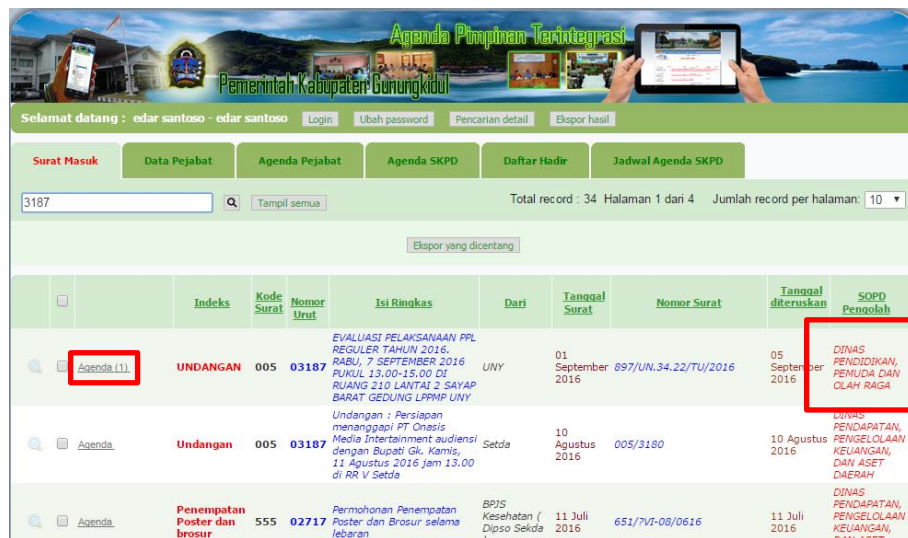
Agenda Pimpinan Terintegrasi
Pemerintah Kabupaten Gunungkidul

Selamat datang : edar santoso - edar santoso Login Ubah password Pencarian detail Ekspor hasil

Surat Masuk Data Pejabat Agenda Pejabat Agenda SKPD Daftar Hadir Jadwal Agenda SKPD

3187 Tampil semua

Total record : 34 Halaman 1 dari 4 Jumlah record per halaman: 10

Ekspor yang dicentang

| | | | Indeks | Kode Surat | Nomor Urut | Isi Ringkas | Dari | Tanggal Surat | Nomor Surat | Tanggal diteruskan | SOPD Pengolah |
|---|---|---|---|---|---|---|---|---|---|---|---|
| | | Agenda (1) | UNDANGAN | 005 | 03187 | EVALUASI PELAKSANAAN PPL REGULER TAHUN 2016. RABU, 7 SEPTEMBER 2016 PUKUL 13.00-15.00 DI RUANG 210 LANTAI 2 SAYAP BARAT GEDUNG LPPMP UNY | UNY | 01 September 2016 | 897/UN.34.22/TU/2016 | 05 September 2016 | DINAS PENDIDIKAN, PEMUDA DAN OLAH RAGA |
| | | Agenda | Undangan | 005 | 03187 | Undangan : Persiapan menanggapi PT Onasis Media Entertainment audiensi dengan Bupati Gk. Kamis, 11 Agustus 2016 jam 13.00 di RR V Setda | Setda | 10 Agustus 2016 | 005/3180 | 10 Agustus 2016 | DINAS PENDAPATAN, PENGELOLAAN KEUANGAN, DAN ASET DAERAH |
| | | Agenda | Penempatan Poster dan brosur | 555 | 02717 | Permohonan Penempatan Poster dan Brosur selama lebaran | BPJS Kesehatan ( Dipso Sekda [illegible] | 11 Juli 2016 | 651/?VI-08/0616 | 11 Juli 2016 | DINAS PENDAPATAN, PENGELOLAAN KEUANGAN, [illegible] |